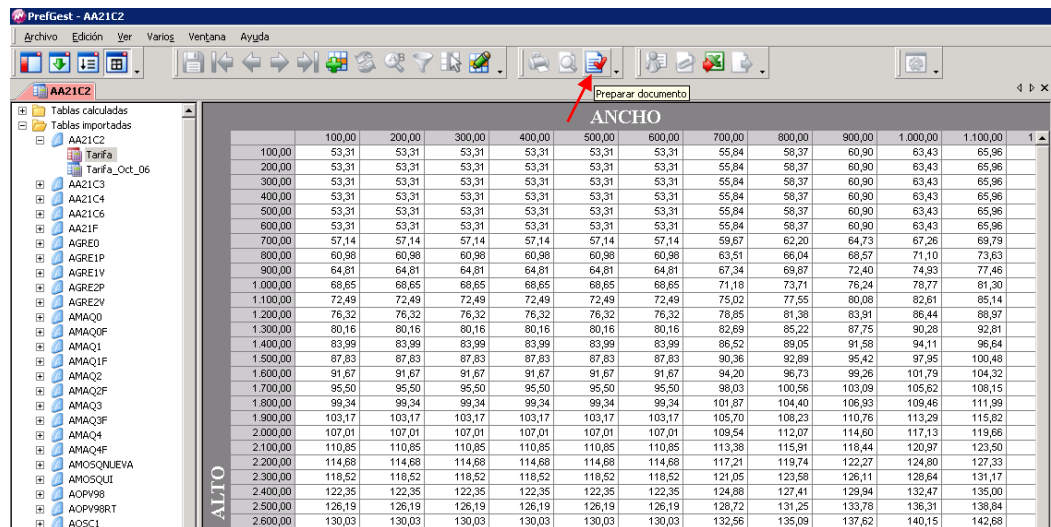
PrefGest - AA21C2

Archivo Edición Ver Varios Ventana Ayuda

Preparar documento

AA21C2

Tablas calculadas
Tablas importadas
AA21C2
Tarifa
Tarifa_Oct_06
AA21C3
AA21C4
AA21C6
AA21F
AGRE0
AGRE1P
AGRE1V
AGRE2P
AGRE2V
AMAQ0
AMAQ0F
AMAQ1
AMAQ1F
AMAQ2
AMAQ2F
AMAQ3
AMAQ3F
AMAQ4
AMAQ4F
AMOSQNUEVA
AMOSQUI
AOPV98
AOPV98RT
AOSC1

ANCHO

ALTO

| | 100,00 | 200,00 | 300,00 | 400,00 | 500,00 | 600,00 | 700,00 | 800,00 | 900,00 | 1.000,00 | 1.100,00 | 1 |
|---|---|---|---|---|---|---|---|---|---|---|---|---|
| 100,00 | 53,31 | 53,31 | 53,31 | 53,31 | 53,31 | 53,31 | 55,84 | 58,37 | 60,90 | 63,43 | 65,96 | |
| 200,00 | 53,31 | 53,31 | 53,31 | 53,31 | 53,31 | 53,31 | 55,84 | 58,37 | 60,90 | 63,43 | 65,96 | |
| 300,00 | 53,31 | 53,31 | 53,31 | 53,31 | 53,31 | 53,31 | 55,84 | 58,37 | 60,90 | 63,43 | 65,96 | |
| 400,00 | 53,31 | 53,31 | 53,31 | 53,31 | 53,31 | 53,31 | 55,84 | 58,37 | 60,90 | 63,43 | 65,96 | |
| 500,00 | 53,31 | 53,31 | 53,31 | 53,31 | 53,31 | 53,31 | 55,84 | 58,37 | 60,90 | 63,43 | 65,96 | |
| 600,00 | 53,31 | 53,31 | 53,31 | 53,31 | 53,31 | 53,31 | 55,84 | 58,37 | 60,90 | 63,43 | 65,96 | |
| 700,00 | 57,14 | 57,14 | 57,14 | 57,14 | 57,14 | 57,14 | 59,67 | 62,20 | 64,73 | 67,26 | 69,79 | |
| 800,00 | 60,98 | 60,98 | 60,98 | 60,98 | 60,98 | 60,98 | 63,51 | 66,04 | 68,57 | 71,10 | 73,63 | |
| 900,00 | 64,81 | 64,81 | 64,81 | 64,81 | 64,81 | 64,81 | 67,34 | 69,87 | 72,40 | 74,93 | 77,46 | |
| 1.000,00 | 68,65 | 68,65 | 68,65 | 68,65 | 68,65 | 68,65 | 71,18 | 73,71 | 76,24 | 78,77 | 81,30 | |
| 1.100,00 | 72,49 | 72,49 | 72,49 | 72,49 | 72,49 | 72,49 | 75,02 | 77,55 | 80,08 | 82,61 | 85,14 | |
| 1.200,00 | 76,32 | 76,32 | 76,32 | 76,32 | 76,32 | 76,32 | 78,85 | 81,38 | 83,91 | 86,44 | 88,97 | |
| 1.300,00 | 80,16 | 80,16 | 80,16 | 80,16 | 80,16 | 80,16 | 82,69 | 85,22 | 87,75 | 90,28 | 92,81 | |
| 1.400,00 | 83,99 | 83,99 | 83,99 | 83,99 | 83,99 | 83,99 | 86,52 | 89,05 | 91,58 | 94,11 | 96,64 | |
| 1.500,00 | 87,83 | 87,83 | 87,83 | 87,83 | 87,83 | 87,83 | 90,36 | 92,89 | 95,42 | 97,95 | 100,48 | |
| 1.600,00 | 91,67 | 91,67 | 91,67 | 91,67 | 91,67 | 91,67 | 94,20 | 96,73 | 99,26 | 101,79 | 104,32 | |
| 1.700,00 | 95,50 | 95,50 | 95,50 | 95,50 | 95,50 | 95,50 | 98,03 | 100,56 | 103,09 | 105,62 | 108,15 | |
| 1.800,00 | 99,34 | 99,34 | 99,34 | 99,34 | 99,34 | 99,34 | 101,87 | 104,40 | 106,93 | 109,46 | 111,99 | |
| 1.900,00 | 103,17 | 103,17 | 103,17 | 103,17 | 103,17 | 103,17 | 105,70 | 108,23 | 110,76 | 113,29 | 115,82 | |
| 2.000,00 | 107,01 | 107,01 | 107,01 | 107,01 | 107,01 | 107,01 | 109,54 | 112,07 | 114,60 | 117,13 | 119,66 | |
| 2.100,00 | 110,85 | 110,85 | 110,85 | 110,85 | 110,85 | 110,85 | 113,38 | 115,91 | 118,44 | 120,97 | 123,50 | |
| 2.200,00 | 114,68 | 114,68 | 114,68 | 114,68 | 114,68 | 114,68 | 117,21 | 119,74 | 122,27 | 124,80 | 127,33 | |
| 2.300,00 | 118,52 | 118,52 | 118,52 | 118,52 | 118,52 | 118,52 | 121,05 | 123,58 | 126,11 | 128,64 | 131,17 | |
| 2.400,00 | 122,35 | 122,35 | 122,35 | 122,35 | 122,35 | 122,35 | 124,88 | 127,41 | 129,94 | 132,47 | 135,00 | |
| 2.500,00 | 126,19 | 126,19 | 126,19 | 126,19 | 126,19 | 126,19 | 128,72 | 131,25 | 133,78 | 136,31 | 138,84 | |
| 2.600,00 | 130,03 | 130,03 | 130,03 | 130,03 | 130,03 | 130,03 | 132,56 | 135,09 | 137,62 | 140,15 | 142,68 | |